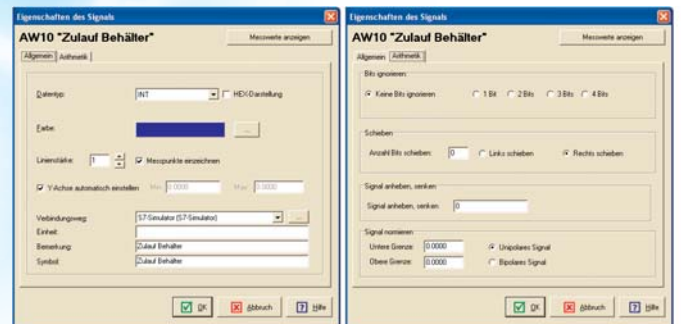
Eigenschaften des Signals

AW10 "Zulauf Behälter"

Messwerte anzeigen

Allgemein | Arithmetik

Datentyp: INT

HEX-Darstellung

Farbe:

...

Linienstärke: 1

Messpunkte einzeichnen

Y-Achse automatisch einstellen

Min: 0.0000

Max: 0.0000

Verbindungsweg: S7-Simulator (S7-Simulator)

...

Einheit:

Bemerkung: Zulauf Behälter

Symbol: Zulauf Behälter

OK

Abbruch

Hilfe

Eigenschaften des Signals

AW10 "Zulauf Behälter"

Messwerte anzeigen

Allgemein | Arithmetik

Bits ignorieren

Keine Bits ignorieren

1 Bit

2 Bits

3 Bits

4 Bits

Schieben

Anzahl Bits schieben: 0

Links schieben

Rechts schieben

Signal anheben, senken

Signal anheben, senken: 0

Signal normieren

Untere Grenze: 0.0000

Unipolares Signal

Obere Grenze: 0.0000

Bipolares Signal

OK

Abbruch

Hilfe